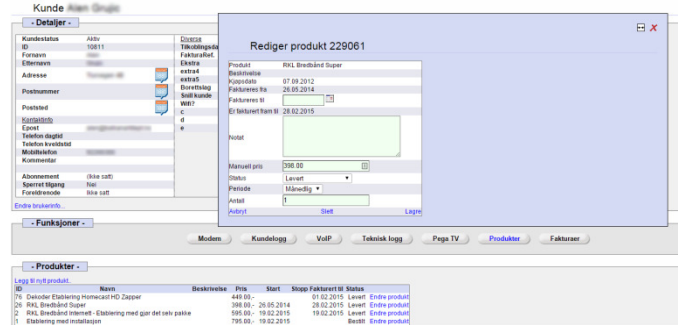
Kunde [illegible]

- Detaljer -

| | |
|---|---|
| Kundestatus | Aktiv |
| ID | 10811 |
| Fornavn | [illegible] |
| Etternavn | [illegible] |
| Adresse | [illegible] |
| Postnummer | |
| Poststed | |
| Kontaktinfo | |
| Epost | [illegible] |
| Telefon dagtid | |
| Telefon kveldstid | |
| Mobiltelefon | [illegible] |
| Kommentar | |
| Abonnement | (ikke satt) |
| Sperret tilgang | Nei |
| Foreldrenode | ikke satt |

Endre brukerinfo...

Diverse
Tilkoblingsdat
FakturaRef.
Ekstra
extra4
extra5
Borettslag
Smil kunde
Wifi?
c
d
e

Rediger produkt 229061

| | |
|---|---|
| Produkt | RKL Bredbånd Super |
| Beskrivelse | |
| Kjøpsdato | 07.09.2012 |
| Faktureres fra | 26.05.2014 |
| Faktureres til | |
| Er fakturert frem til | 28.02.2015 |
| Notat | |
| Manuell pris | 398.00 |
| Status | Levert |
| Periode | Månedlig |
| Antall | 1 |

Avbryt Slett Lagre

- Funksjoner -

Modem Kundelogg VoIP Teknisk logg Pega TV Produkter Fakturaer

- Produkter -

Legg til nytt produkt...

| ID | Navn | Beskrivelse | Pris | Start | Stopp | Fakturert til | Status | |
|---|---|---|---|---|---|---|---|---|
| 76 | Dekoder Etablering Homecast HD Zapper | | 449.00,- | | | 01.02.2015 | Levert | Endre produkt |
| 26 | RKL Bredbånd Super | | 398.00,- | 26.05.2014 | | 28.02.2015 | Levert | Endre produkt |
| 2 | RKL Bredbånd Internett - Etablering med gjør det selv pakke | | 595.00,- | 19.02.2015 | | 19.02.2015 | Levert | Endre produkt |
| 1 | Etablering med installasjon | | 795.00,- | 19.02.2015 | | | Bestilt | Endre produkt |